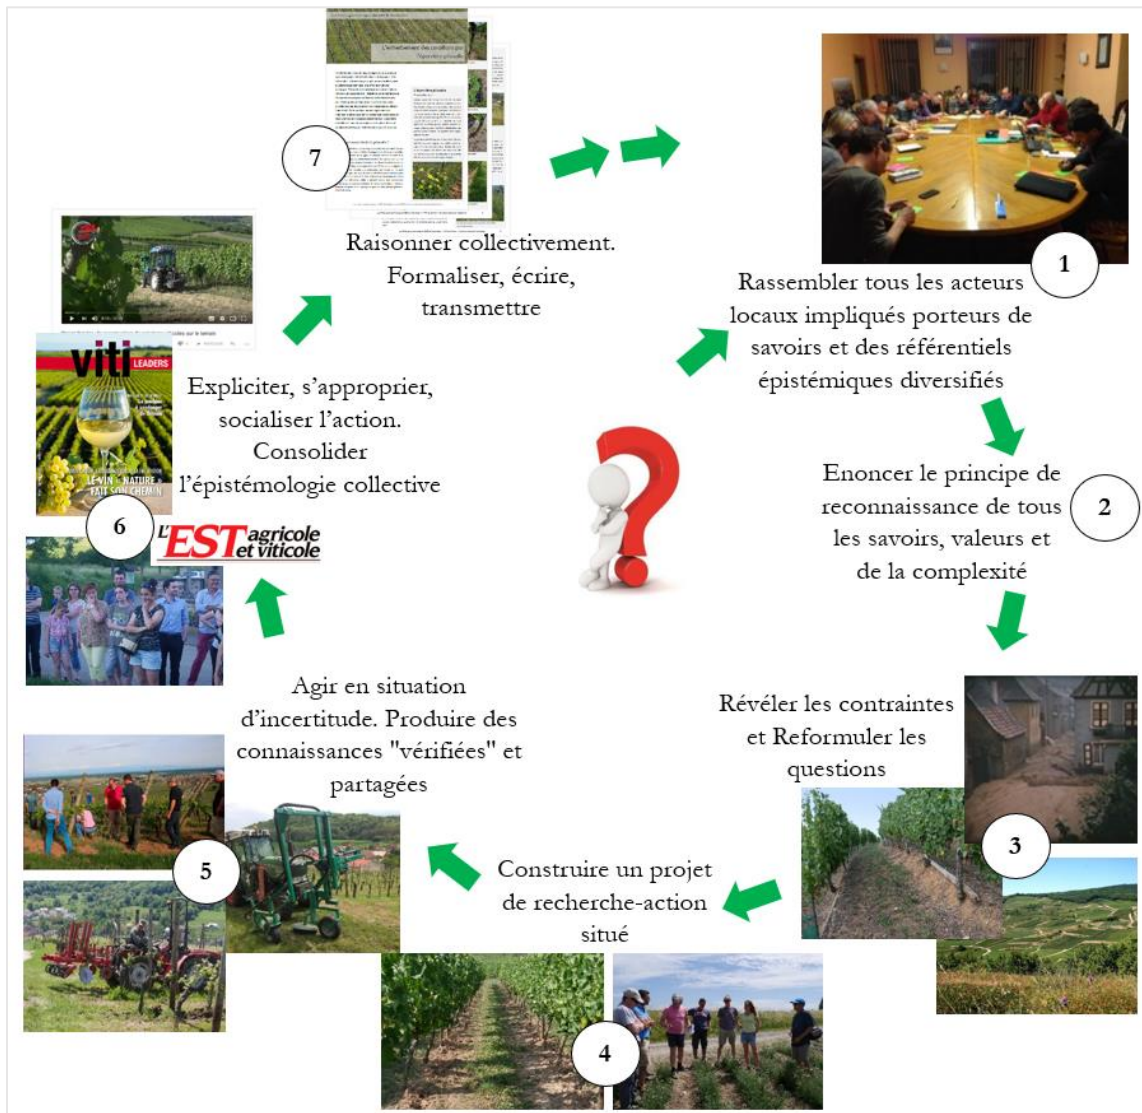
7

Raisonner collectivement. Formaliser, écrire, transmettre

1

Rassembler tous les acteurs locaux impliqués porteurs de savoirs et des référentiels épistémiques diversifiés

Enoncer le principe de reconnaissance de tous les savoirs, valeurs et de la complexité

2

viti LEADERS

LE VIN + NATURE FAIT SON CHEMIN

Expliciter, s'approprier, socialiser l'action. Consolider l'épistémologie collective

6

L'EST agricole et viticole

Agir en situation d'incertitude. Produire des connaissances "vérifiées" et partagées

Révéler les contraintes et Reformuler les questions

3

5

Construire un projet de recherche-action situé

4